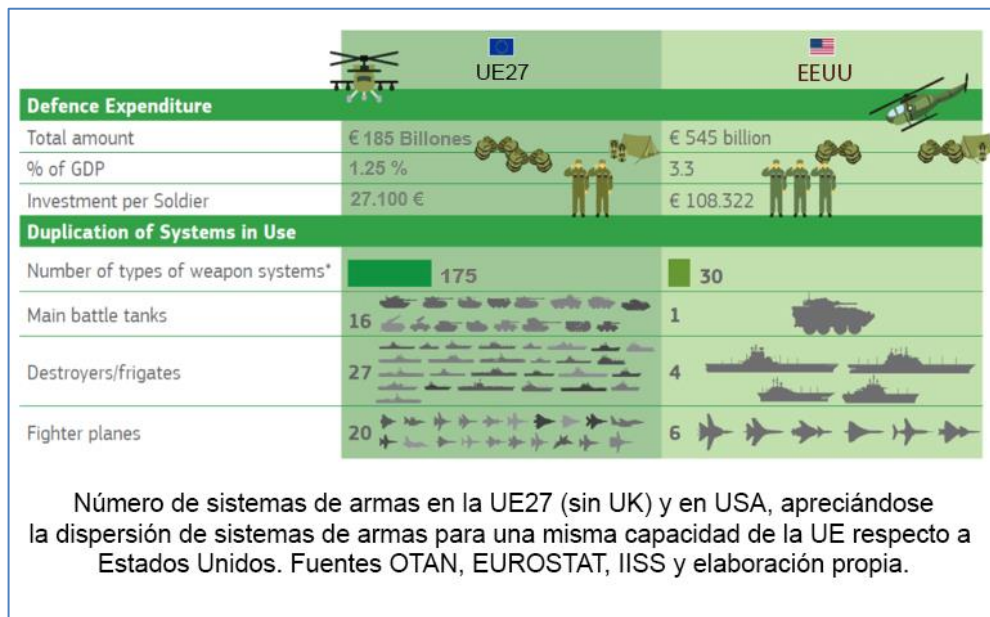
| | UE27 | EEUU |
|---|---|---|
| **Defence Expenditure** | | |
| Total amount | € 185 Billones | € 545 billion |
| % of GDP | 1.25 % | 3.3 |
| Investment per Soldier | 27.100 € | € 108.322 |
| **Duplication of Systems in Use** | | |
| Number of types of weapon systems* | 175 | 30 |
| Main battle tanks | 16 | 1 |
| Destroyers/frigates | 27 | 4 |
| Fighter planes | 20 | 6 |

Número de sistemas de armas en la UE27 (sin UK) y en USA, apreciándose la dispersión de sistemas de armas para una misma capacidad de la UE respecto a Estados Unidos. Fuentes OTAN, EUROSTAT, IISS y elaboración propia.